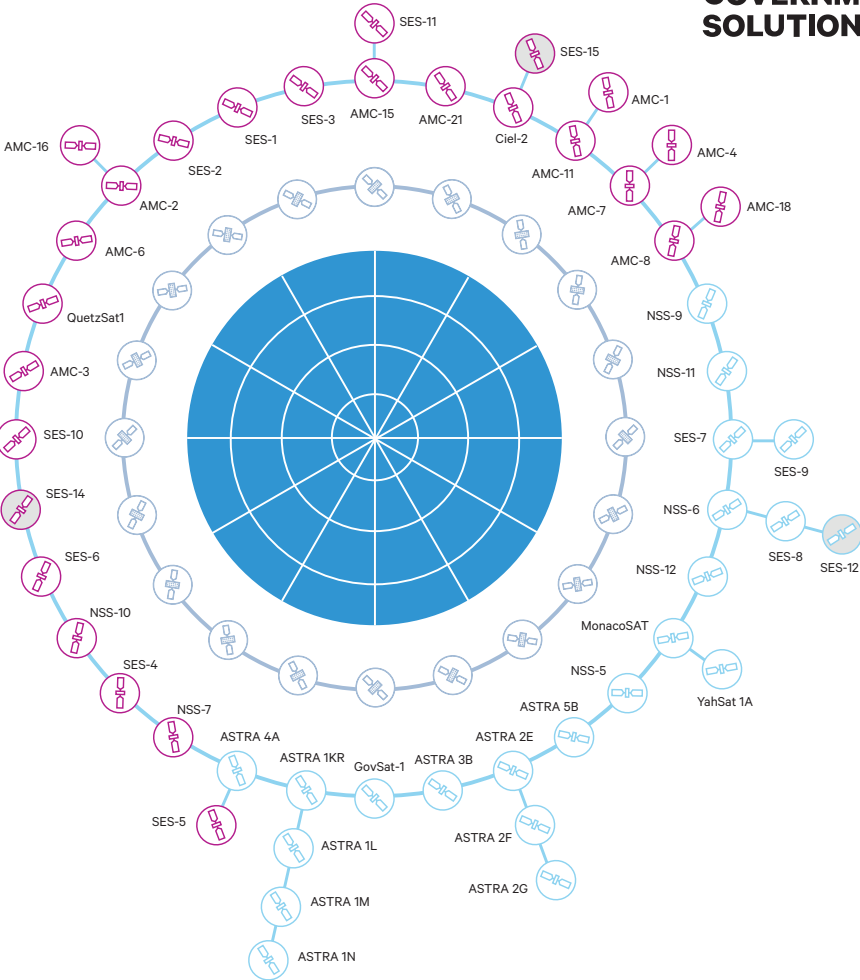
GOVERNM
SOLUTION

SES-11
SES-15
AMC-1
AMC-4
AMC-18
SES-3
AMC-15
AMC-21
Ciel-2
AMC-11
AMC-7
AMC-8
SES-1
SES-2
AMC-16
AMC-2
AMC-6
QuetzSat1
AMC-3
SES-10
SES-14
SES-6
NSS-10
SES-4
NSS-7
NSS-9
NSS-11
SES-7
SES-9
NSS-6
SES-8
SES-12
NSS-12
MonacoSAT
YahSat 1A
NSS-5
ASTRA 5B
ASTRA 2E
ASTRA 4A
ASTRA 1KR
GovSat-1
ASTRA 3B
SES-5
ASTRA 1L
ASTRA 2F
ASTRA 2G
ASTRA 1M
ASTRA 1N